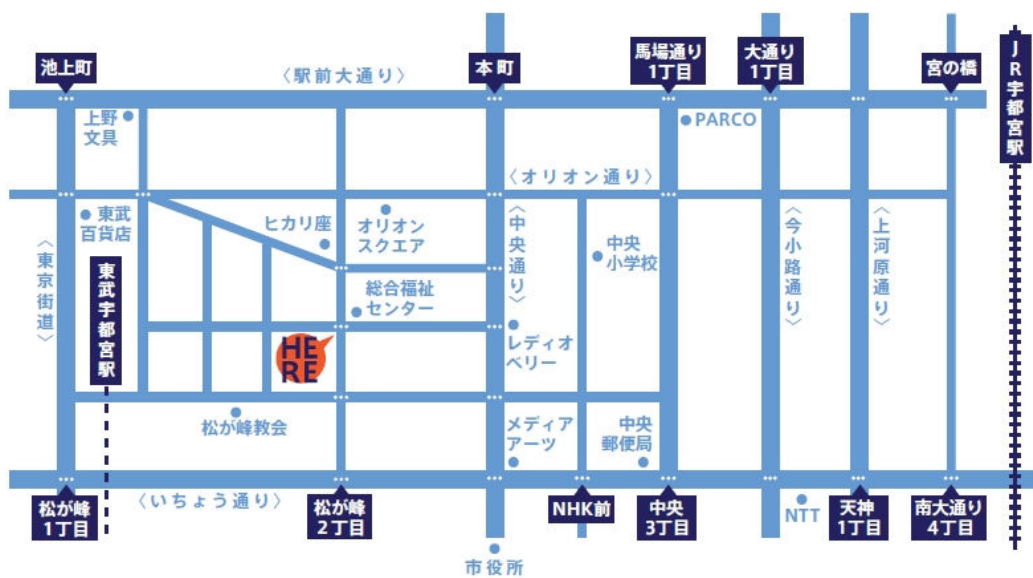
池上町
〈駅前大通り〉
本町
馬場通り
1丁目
大通り
1丁目
宮の橋
JR宇都宮駅
上野
文具
PARCO
〈オリオン通り〉
東武
百貨店
ヒカリ座
オリオン
スクエア
〈中央通り〉
中央
小学校
〈今小路通り〉
〈上河原通り〉
〈東京街道〉
東武宇都宮駅
総合福祉
センター
HERE
レディオ
ベリー
松が峰教会
メディア
アーツ
中央
郵便局
〈いちょう通り〉
松が峰
1丁目
松が峰
2丁目
NHK前
中央
3丁目
NTT
天神
1丁目
南大通り
4丁目
市役所